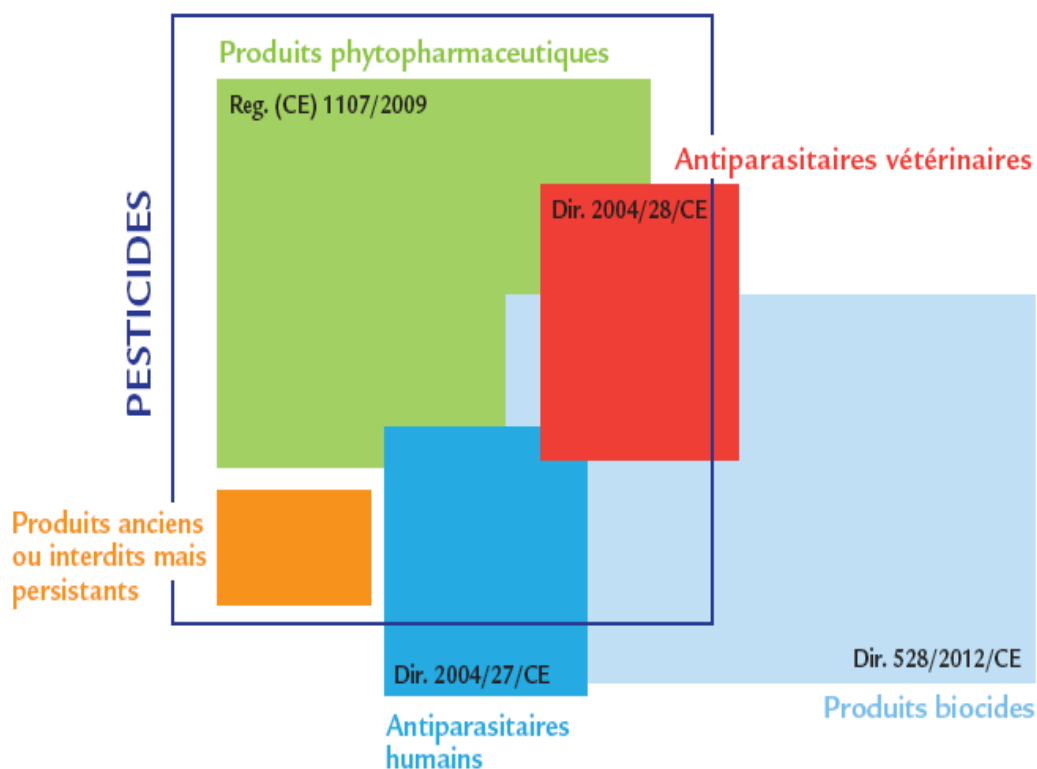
PESTICIDES

Produits phytopharmaceutiques

Reg. (CE) 1107/2009

Antiparasitaires vétérinaires

Dir. 2004/28/CE

Produits anciens ou interdits mais persistants

Dir. 2004/27/CE

Antiparasitaires humains

Dir. 528/2012/CE

Produits biocides